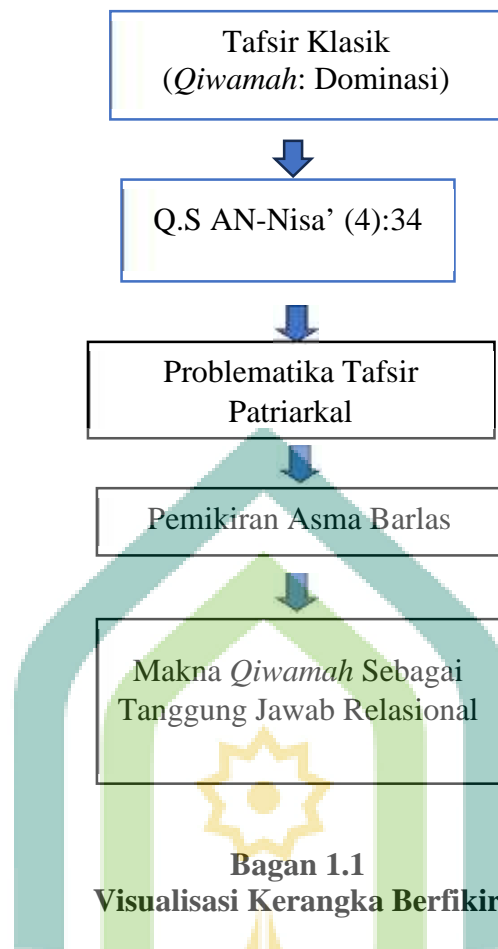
Tafsir Klasik
(*Qiwamah*: Dominasi)

Q.S AN-Nisa' (4):34

Problematika Tafsir Patriarkal

Pemikiran Asma Barlas

Makna *Qiwamah* Sebagai Tanggung Jawab Relasional

**Bagan 1.1**
**Visualisasi Kerangka Berfikir**